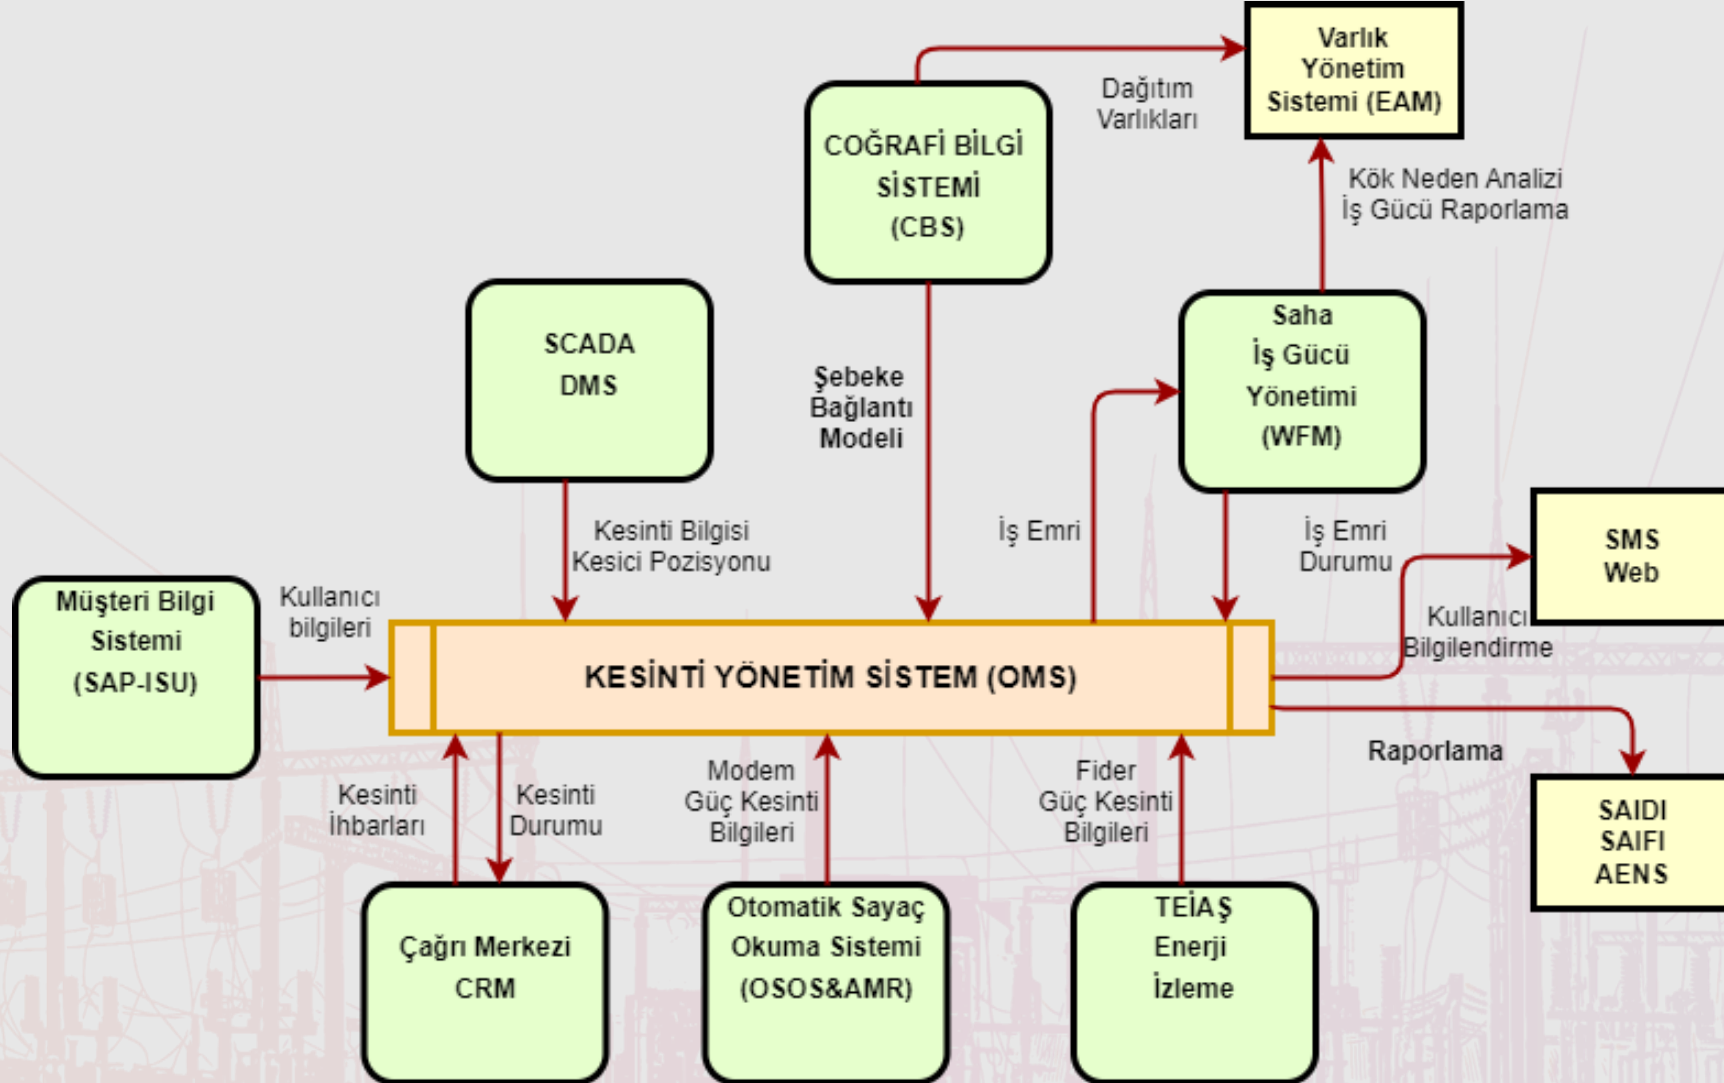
Varlık Yönetim Sistemi (EAM)

Dağıtım Varlıkları

COĞRAFİ BİLGİ SİSTEMİ (CBS)

Kök Neden Analizi
İş Gücü Raporlama

SCADA
DMS

Şebeke Bağlantı Modeli

Saha İş Gücü Yönetimi (WFM)

İş Emri

Kesinti Bilgisi
Kesici Pozisyonu

İş Emri Durumu

SMS
Web

Müşteri Bilgi Sistemi (SAP-ISU)

Kullanıcı bilgileri

Kullanıcı Bilgilendirme

KESİNTİ YÖNETİM SİSTEM (OMS)

Raporlama

Kesinti İhbarları

Kesinti Durumu

Modem Güç Kesinti Bilgileri

Fider Güç Kesinti Bilgileri

SAIDI
SAIFI
AENS

Çağrı Merkezi
CRM

Otomatik Sayaç Okuma Sistemi (OSOS&AMR)

TEİAŞ
Enerji
İzleme